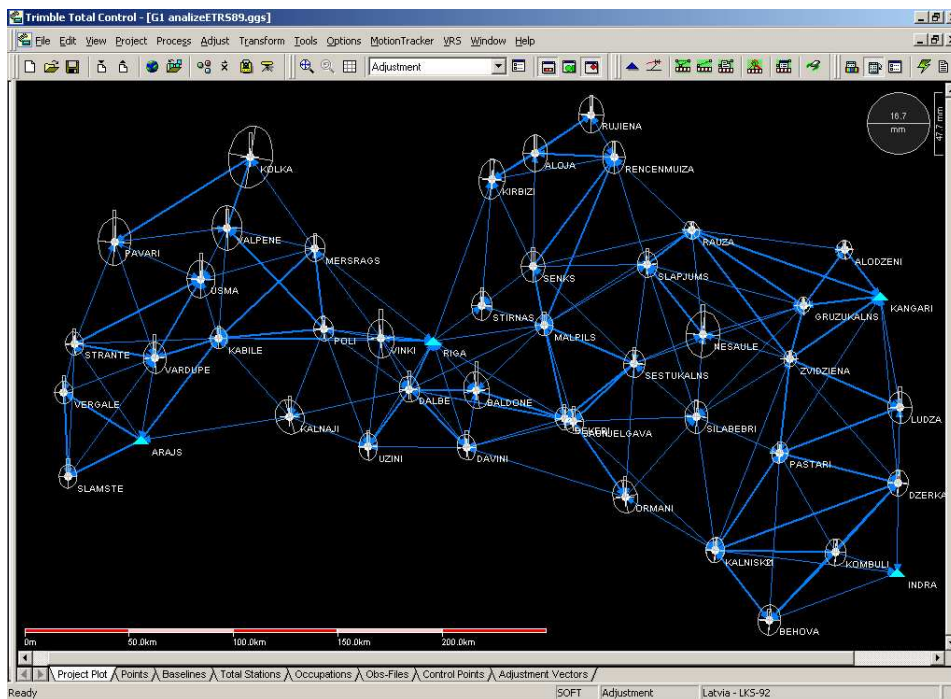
Trimble Total Control - [G1 analizeETRS89.ggs]

File Edit View Project Process Adjust Transform Tools Options MotionTracker VRS Window Help

Adjustment

16.7
mm
47.7 mm

RUJIENA
ALOJA
RENCENMUIZA
KIRBIZI
KOLKA
RAUZA
ALODZENI
PAVARI
VALPENE
MERSRAGS
SENKS
SLAPJUMS
KANGARI
USMA
STIRNAS
GRUZUKALNS
MALPILS
STRANTE
KABILE
POLI
VINKI
RIGA
NESAULE
VARDUPE
SESTUKALNS
ZVIDZIENA
VERGALE
DALBE
BALDONE
LUDZA
KALNAJI
DEKERI
JELGAVA
SILABEBRI
ARAJS
UZINI
DAVINI
PASTARI
SLAMSTE
DZERKA
ORMANI
KALNISKI
KOMBULI
INDRA
BEHOVA

0m
50.0km
100.0km
150.0km
200.0km

Project Plot
Points
Baselines
Total Stations
Occupations
Obs-Files
Control Points
Adjustment Vectors

Ready
SOFT
Adjustment
Latvia - LKS-92